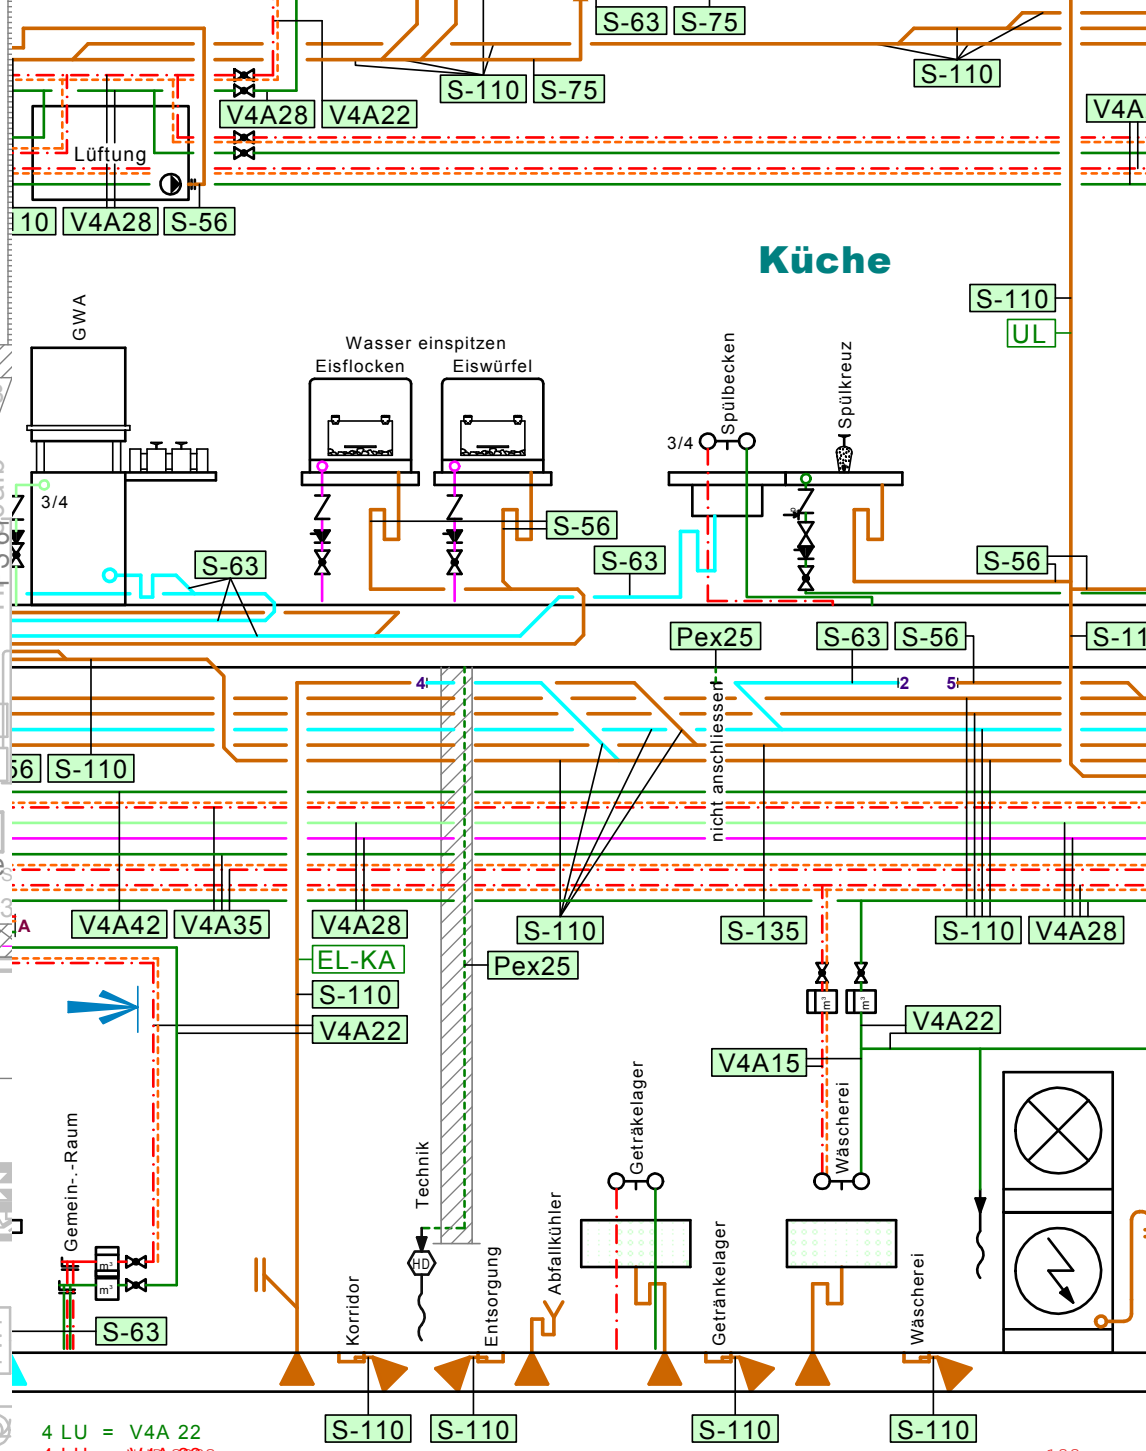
S-63 S-75
S-110 S-75
S-110
V4A
V4A28 V4A22
Lüftung
10 V4A28 S-56
Küche
S-110
UL
GWA
Wasser einspitzen
Eisflocken Eiswürfel
Spülbecken
Spülkreuz
3/4
3/4
S-56
S-63
S-63
S-56
Pex25
S-63 S-56
S-11
4
2
5
nicht anschliessen
56 S-110
A
V4A42 V4A35
V4A28
S-110
S-135
S-110 V4A28
EL-KA
Pex25
S-110
V4A22
V4A22
V4A15
Wäscherei
Getränkelager
Gemein-.-Raum
Technik
HD
Abfallkühler
Korridor
Entsorgung
Getränkelager
Wäscherei
S-63
S-110 S-110 S-110 S-110
4 LU = V4A 22
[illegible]